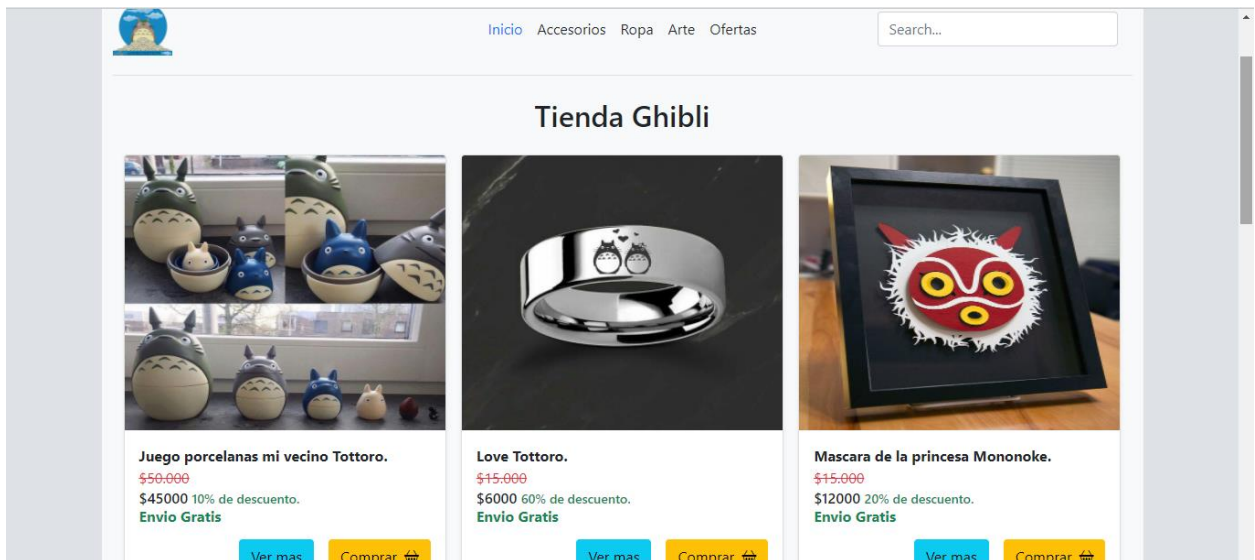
Inicio Accesorios Ropa Arte Ofertas

Search...

Tienda Ghibli

Juego porcelanas mi vecino Tottoro.
~~$50.000~~
$45000 10% de descuento.
Envio Gratis
Ver mas Comprar

Love Tottoro.
~~$15.000~~
$6000 60% de descuento.
Envio Gratis
Ver mas Comprar

Mascara de la princesa Mononoke.
~~$15.000~~
$12000 20% de descuento.
Envio Gratis
Ver mas Comprar